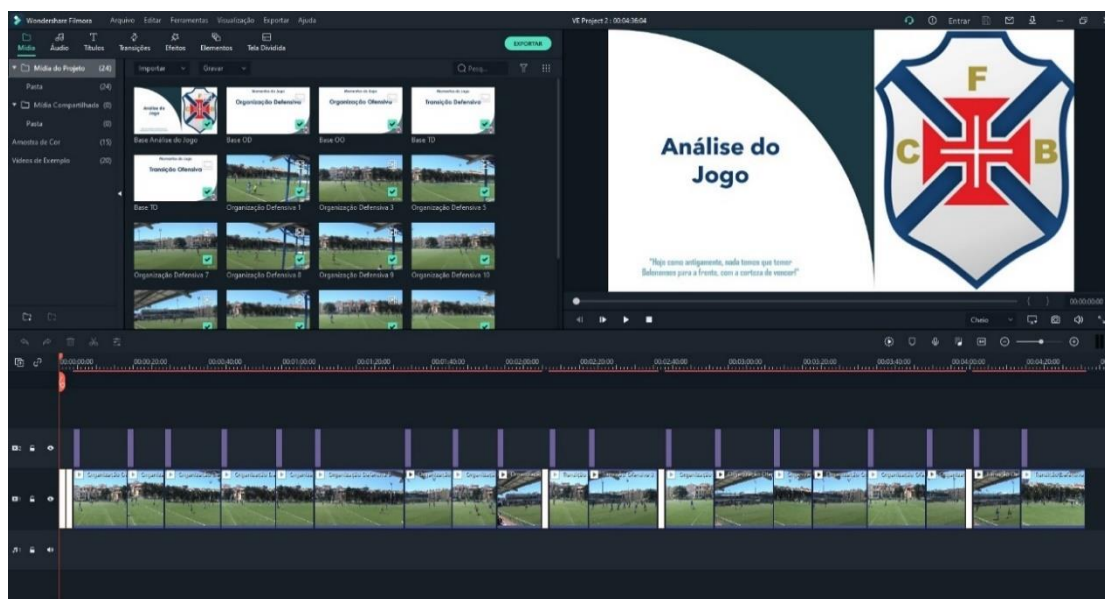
Wondershare Filmora Arquivo Editar Ferramentas Visualização Exportar Ajuda

VE Project 2 : 00:04:36:04

Entrar

Mídia Áudio Títulos Transições Efeitos Elementos Tela Dividida

EXPORTAR

Mídia do Projeto (24)
Pasta (24)
Mídia Compartilhada (0)
Pasta (0)
Amostra de Cor (15)
Vídeos de Exemplo (20)

Importar Gravar

Pesq.

Análise do Jogo

Momentos do Jogo
Organização Defensiva

Momentos do Jogo
Organização Ofensiva

Momentos do Jogo
Transição Defensiva

Base Análise do Jogo
Base OD
Base OO
Base TD

Momentos do Jogo
Transição Ofensiva

Base TD
Organização Defensiva 1
Organização Defensiva 3
Organização Defensiva 5

Organização Defensiva 7
Organização Defensiva 8
Organização Defensiva 9
Organização Defensiva 10

Análise do Jogo

"Hoje como antigamente, nada temos que temer Belenenses para a frente, com a certeza de vencer!"

F
C
B

00:00:00:00

Cheio

00:00:00:00 00:00:20:00 00:00:40:00 00:01:00:00 00:01:20:00 00:01:40:00 00:02:00:00 00:02:20:00 00:02:40:00 00:03:00:00 00:03:20:00 00:03:40:00 00:04:00:00 00:04:20:00

Organização D
Transição
Organização
Transição Ofe
Transição Def